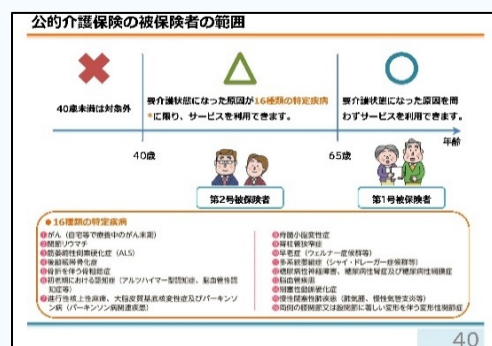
公的介護保険の被保険者の範囲

40歳未満は対象外

要介護状態になった原因が16種類の特定疾病*に限り、サービスを利用できます。

要介護状態になった原因を問わずサービスを利用できます。

40歳

65歳

年齢

第2号被保険者

第1号被保険者

●16種類の特定疾病

❶がん（自宅等で療養中のがん末期）
❷関節リウマチ
❸筋萎縮性側索硬化症（ALS）
❹後縦靱帯骨化症
❺骨折を伴う骨粗鬆症
❻初老期における認知症（アルツハイマー型認知症、脳血管性認知症等）
❼進行性核上性麻痺、大脳皮質基底核変性症及びパーキンソン病（パーキンソン病関連疾患）
❽脊髄小脳変性症
❾脊柱管狭窄症
❿早老症（ウェルナー症候群等）
⓫多系統萎縮症（シャイ・ドレーガー症候群等）
⓬糖尿病性神経障害、糖尿病性腎症及び糖尿病性網膜症
⓭脳血管疾患
⓮閉塞性動脈硬化症
⓯慢性閉塞性肺疾患（肺気腫、慢性気管支炎等）
⓰両側の膝関節又は股関節に著しい変形を伴う変形性関節症

40